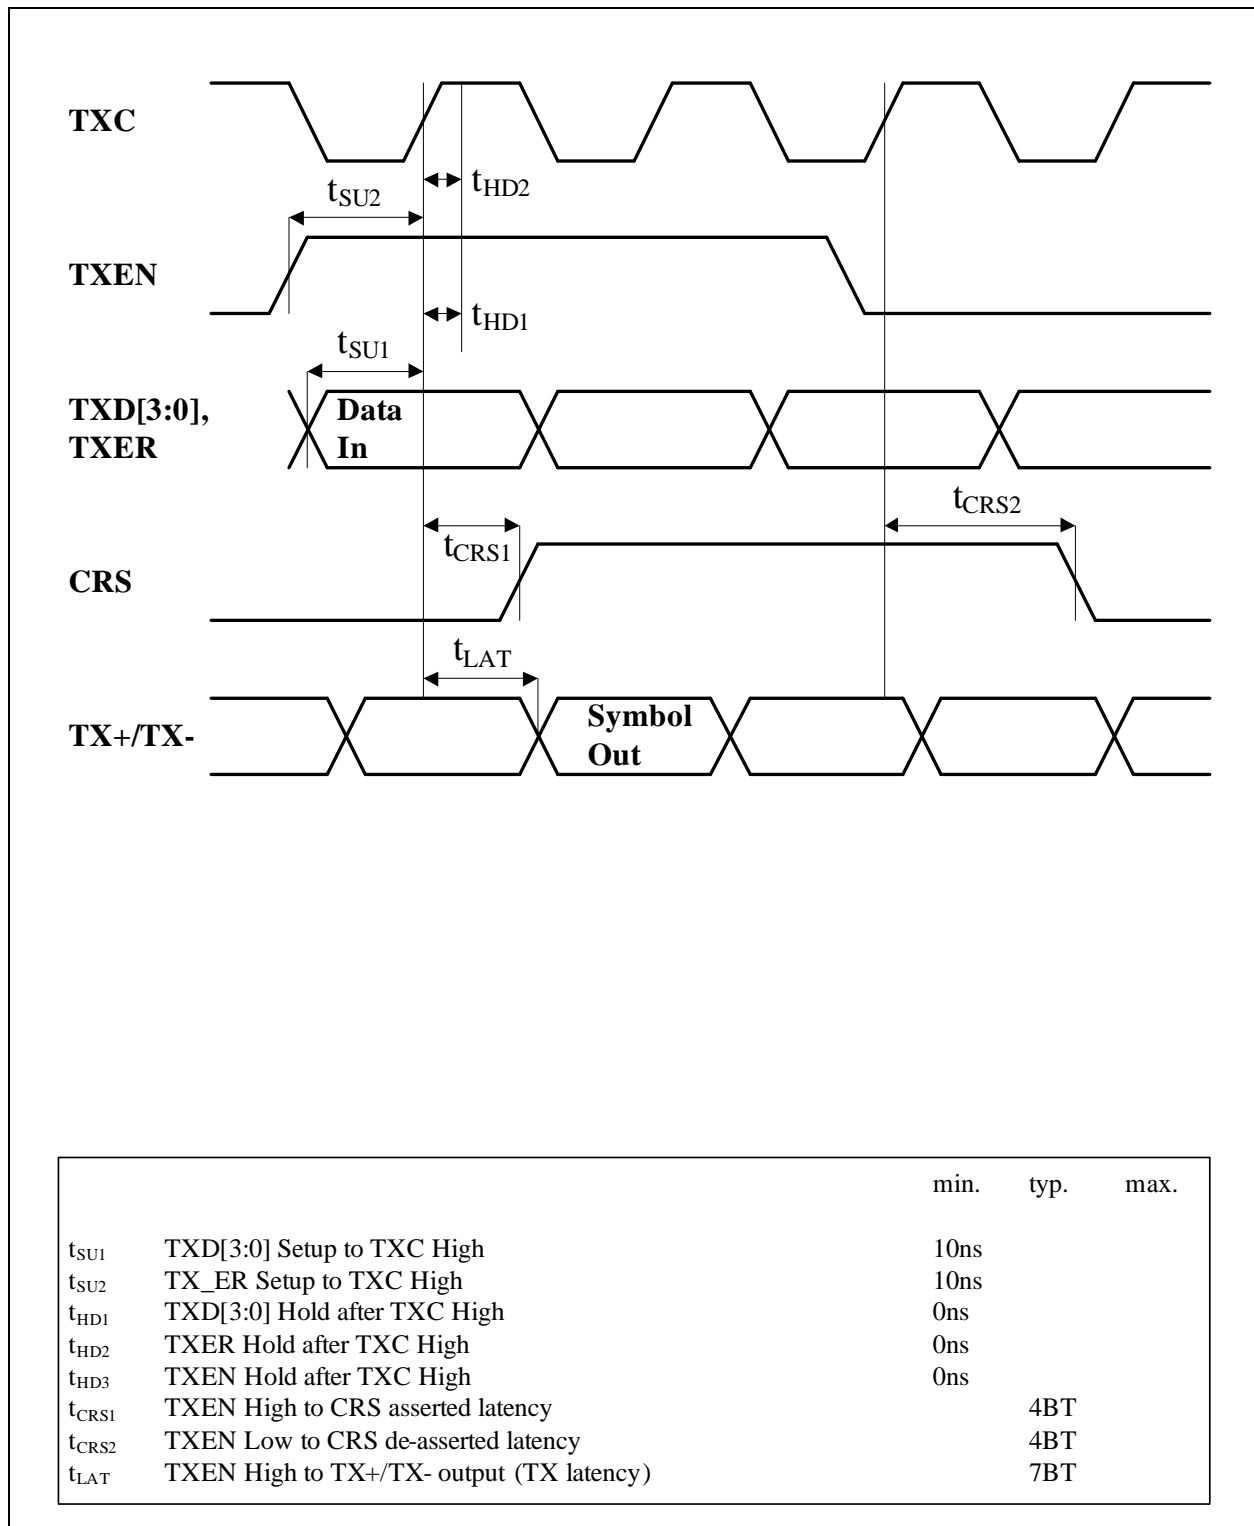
TXC

$t_{HD2}$

$t_{SU2}$

TXEN

$t_{HD1}$

$t_{SU1}$

TXD[3:0], TXER

Data In

$t_{CRS2}$

$t_{CRS1}$

CRS

$t_{LAT}$

TX+/TX-

Symbol Out

| | | min. | typ. | max. |
|---|---|---|---|---|
| $t_{SU1}$ | TXD[3:0] Setup to TXC High | 10ns | | |
| $t_{SU2}$ | TX_ER Setup to TXC High | 10ns | | |
| $t_{HD1}$ | TXD[3:0] Hold after TXC High | 0ns | | |
| $t_{HD2}$ | TXER Hold after TXC High | 0ns | | |
| $t_{HD3}$ | TXEN Hold after TXC High | 0ns | | |
| $t_{CRS1}$ | TXEN High to CRS asserted latency | | 4BT | |
| $t_{CRS2}$ | TXEN Low to CRS de-asserted latency | | 4BT | |
| $t_{LAT}$ | TXEN High to TX+/TX- output (TX latency) | | 7BT | |